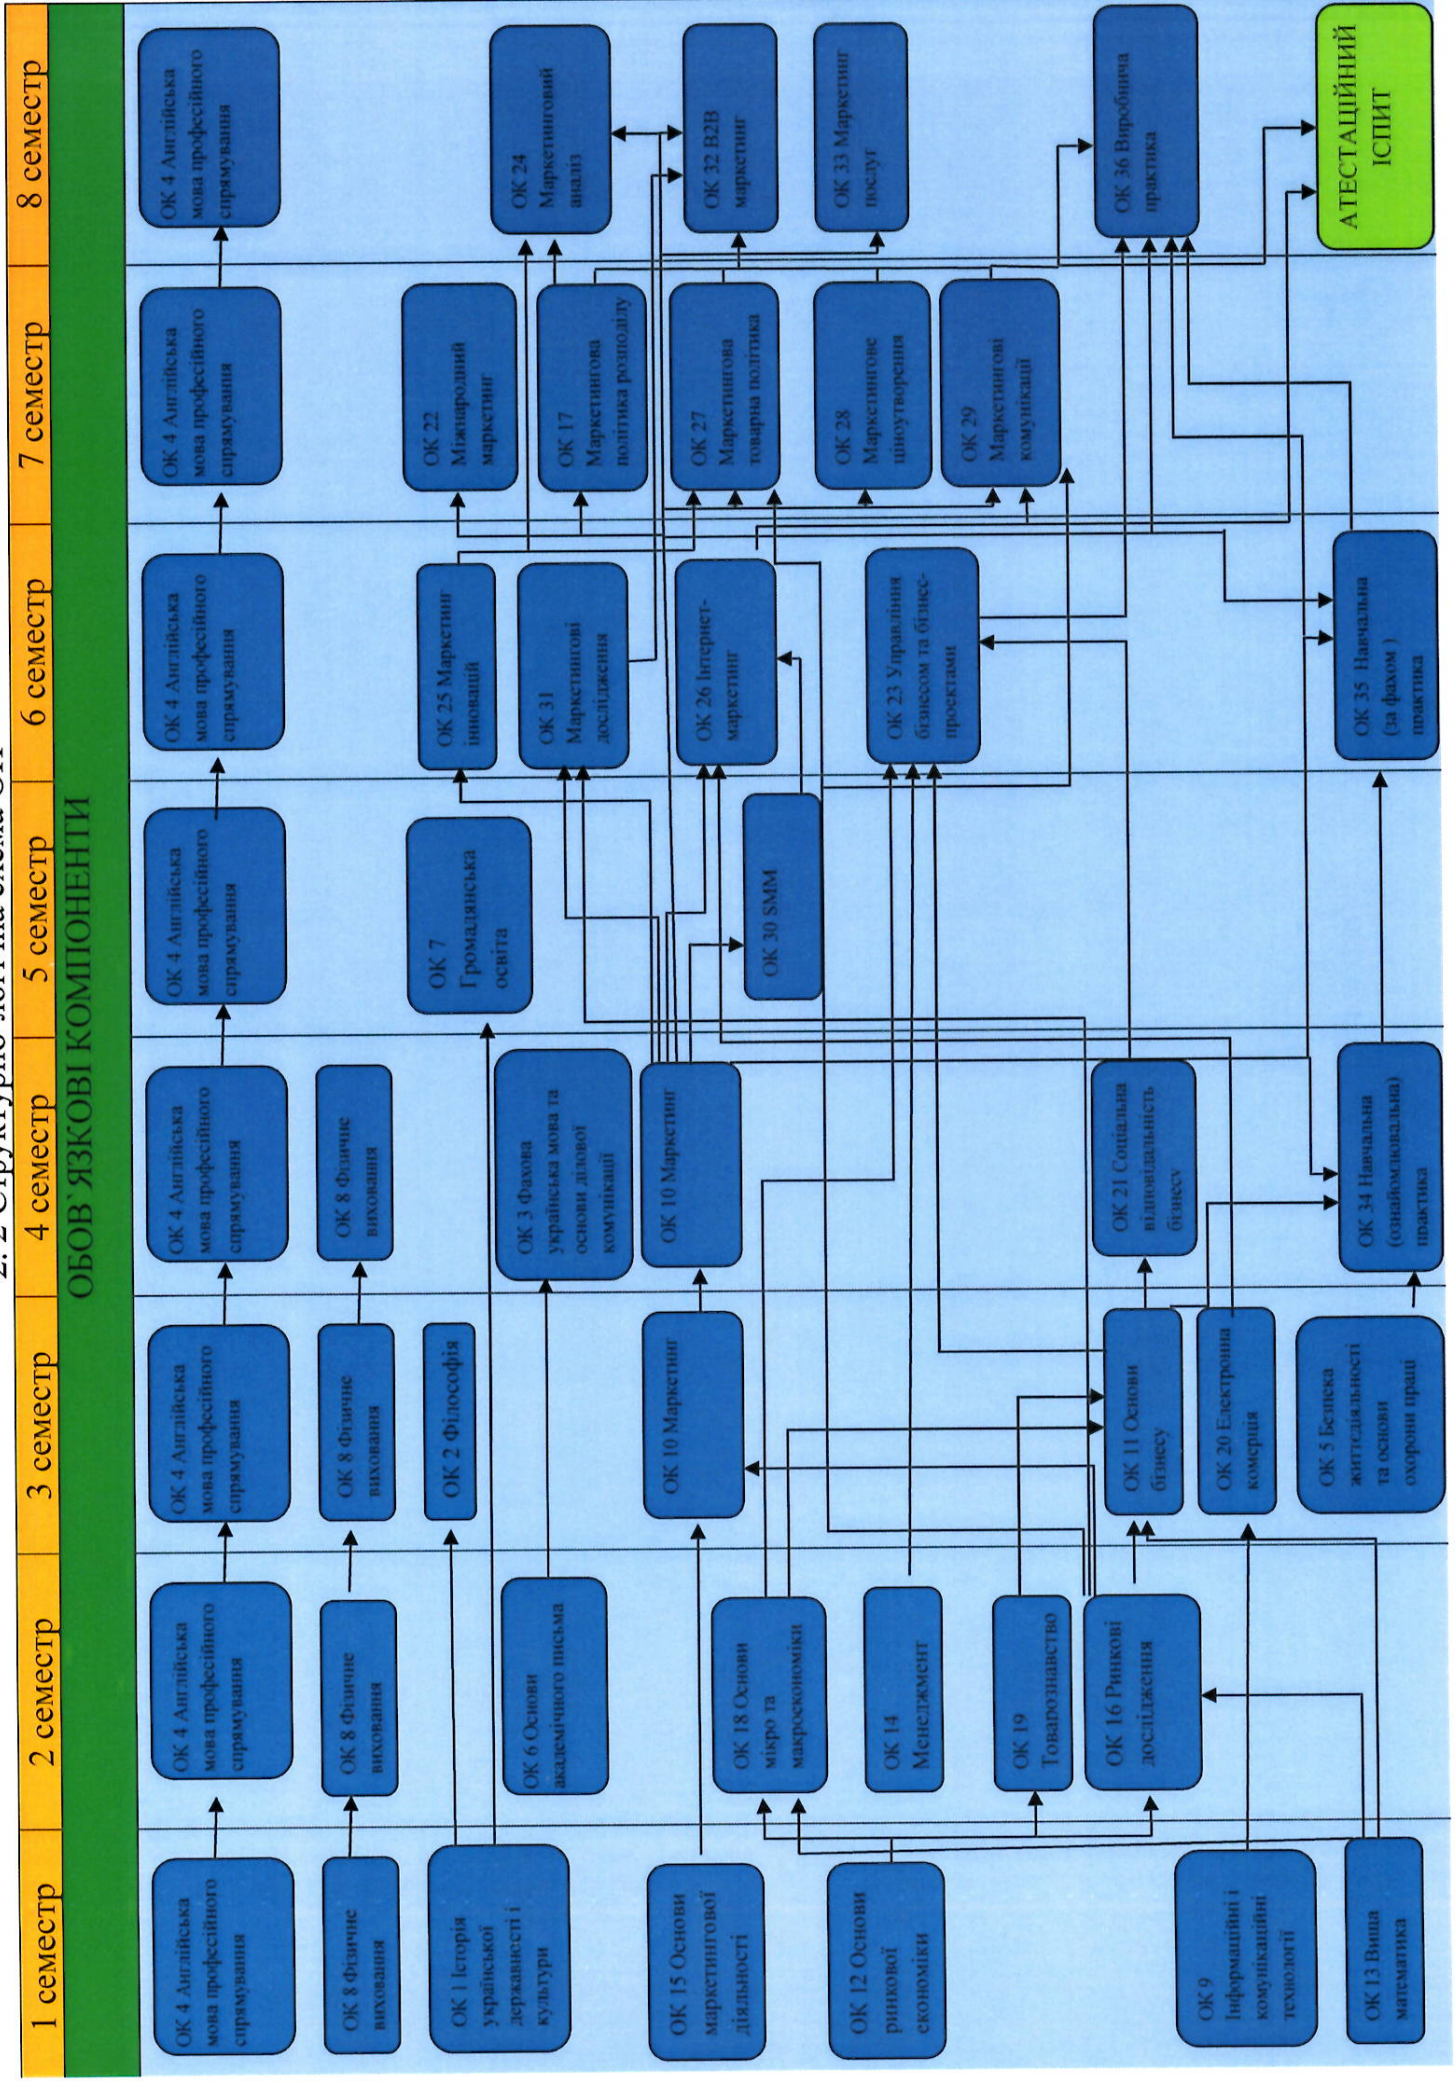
2.2 Структурно-логічна схема ОП

ОБОВ'ЯЗКОВІ КОМПОНЕНТИ

1 семестр

ОК 4 Англійська мова професійного спрямування

ОК 8 Фізичне виховання

ОК 1 Історія української державності і культури

ОК 15 Основи маркетингової діяльності

ОК 12 Основи ринкової економіки

ОК 9 Інформаційні і комунікаційні технології

ОК 13 Вища математика

2 семестр

ОК 4 Англійська мова професійного спрямування

ОК 8 Фізичне виховання

ОК 6 Основи академічного письма

ОК 18 Основи мікро та макроекономіки

ОК 14 Менеджмент

ОК 19 Товарознавство

ОК 16 Ринкові дослідження

3 семестр

ОК 4 Англійська мова професійного спрямування

ОК 8 Фізичне виховання

ОК 2 Філософія

ОК 10 Маркетинг

ОК 11 Основи бізнесу

ОК 20 Електронна комерція

ОК 5 Безпека життєдіяльності та основи охорони праці

4 семестр

ОК 4 Англійська мова професійного спрямування

ОК 8 Фізичне виховання

ОК 3 Фахова українська мова та основи ділової комунікації

ОК 10 Маркетинг

ОК 21 Соціальна відповідальність бізнесу

ОК 34 Навчальна (ознайомлювальна) практика

5 семестр

ОК 4 Англійська мова професійного спрямування

ОК 7 Громадянська освіта

ОК 30 SMM

6 семестр

ОК 4 Англійська мова професійного спрямування

ОК 25 Маркетинг інновацій

ОК 31 Маркетингові дослідження

ОК 26 Інтернет-маркетинг

ОК 23 Управління бізнесом та бізнес-проектами

ОК 35 Навчальна (за фахом ) практика

7 семестр

ОК 4 Англійська мова професійного спрямування

ОК 22 Міжнародний маркетинг

ОК 17 Маркетингова політика розподілу

ОК 27 Маркетингова товарна політика

ОК 28 Маркетингове ціноутворення

ОК 29 Маркетингові комунікації

8 семестр

ОК 4 Англійська мова професійного спрямування

ОК 24 Маркетинговий аналіз

ОК 32 B2B маркетинг

ОК 33 Маркетинг послуг

ОК 36 Виробнича практика

АТЕСТАЦІЙНИЙ ІСПИТ